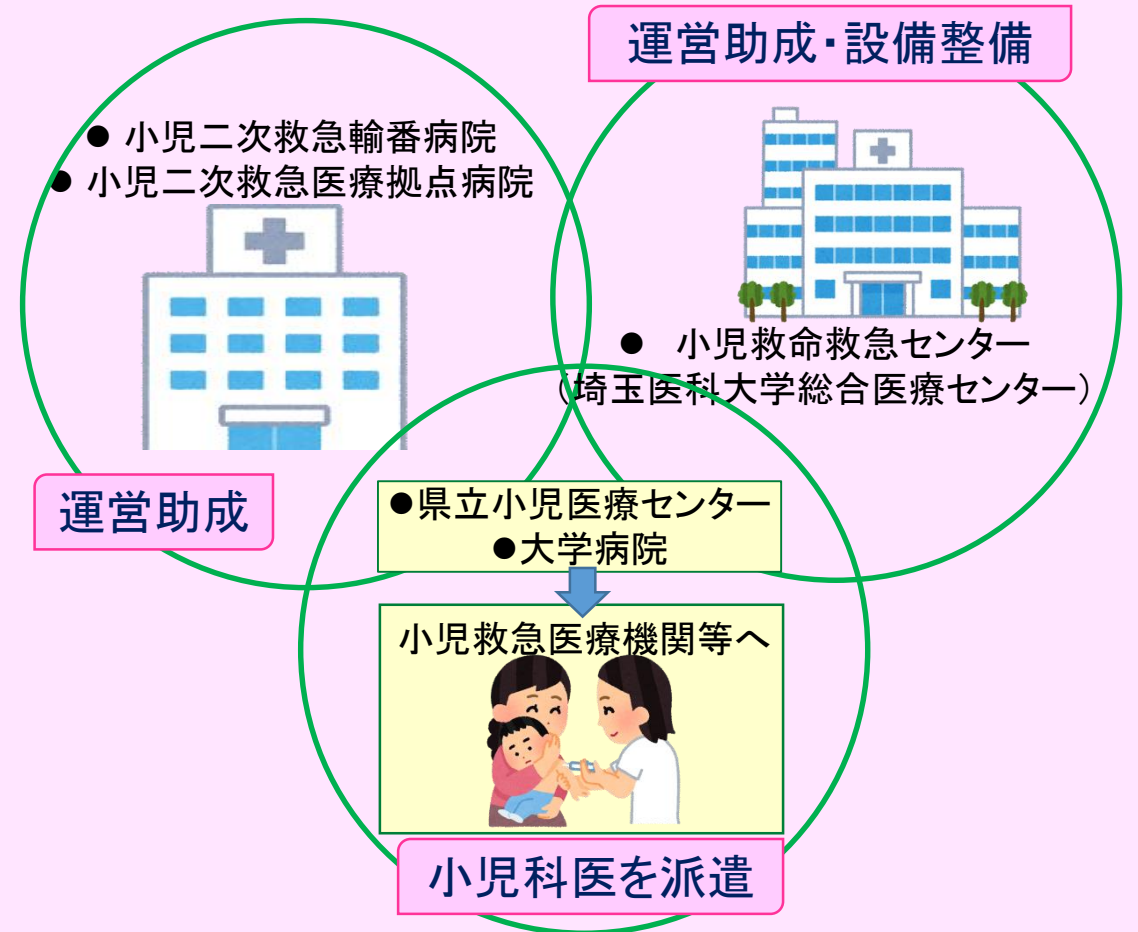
運営助成・設備整備

● 小児二次救急輪番病院
● 小児二次救急医療拠点病院

● 小児救命救急センター
（埼玉医科大学総合医療センター）

運営助成

●県立小児医療センター
●大学病院

小児救急医療機関等へ

小児科医を派遣